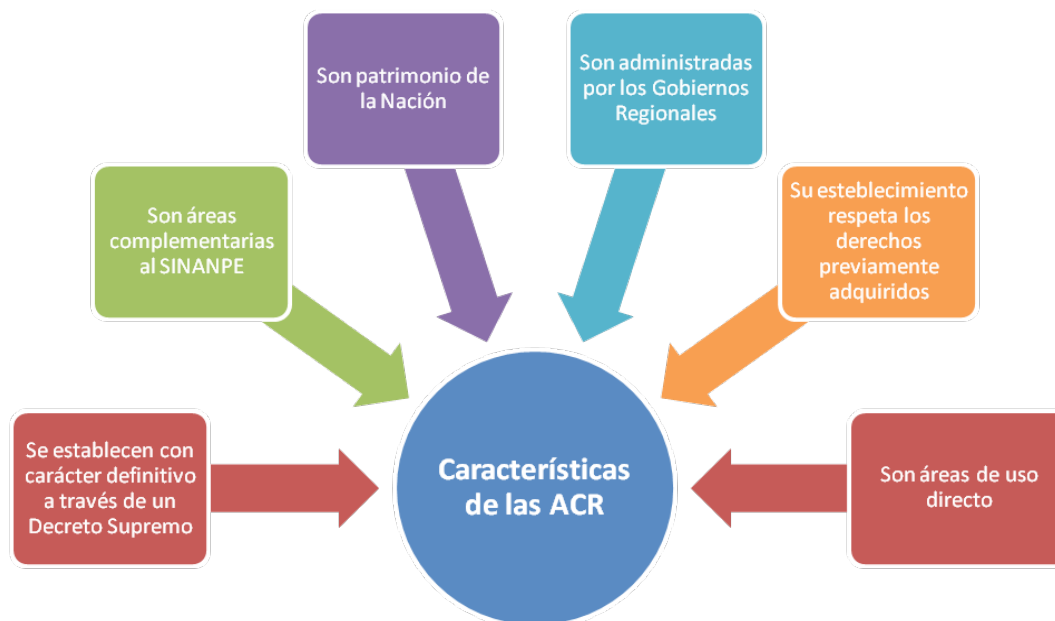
Son patrimonio de la Nación

Son administradas por los Gobiernos Regionales

Son áreas complementarias al SINANPE

Su esteblecimiento respeta los derechos previamente adquiridos

Se establecen con carácter definitivo a través de un Decreto Supremo

Características de las ACR

Son áreas de uso directo